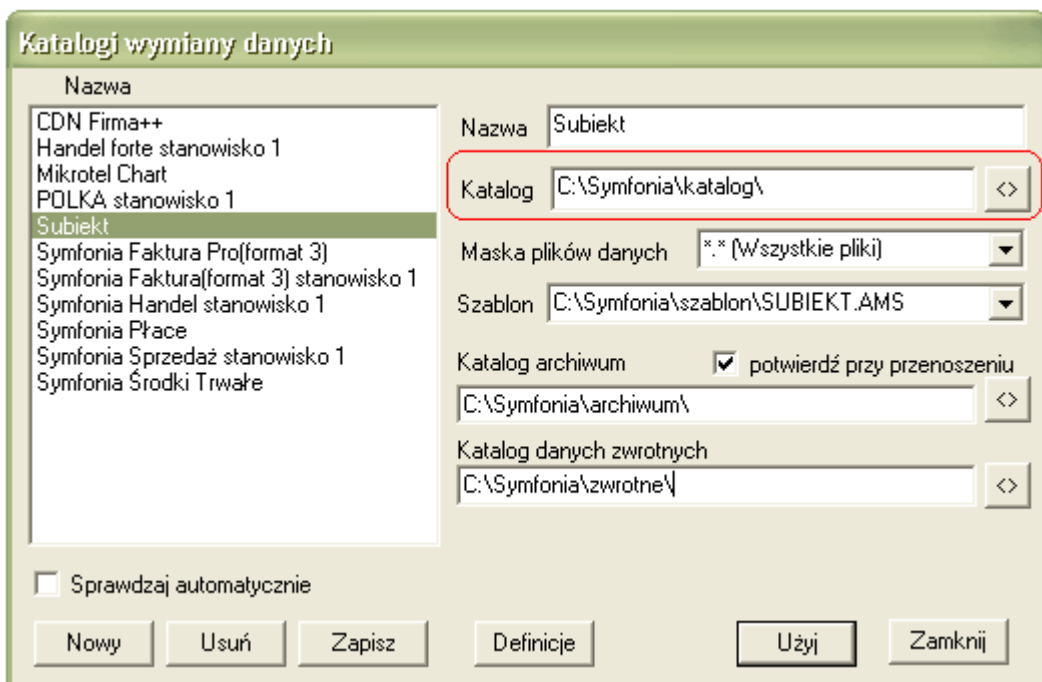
Katalogi wymiany danych

Nazwa

CDN Firma++
Handel forte stanowisko 1
Mikrotel Chart
POLKA stanowisko 1
Subiekt
Symfonia Faktura Pro(format 3)
Symfonia Faktura(format 3) stanowisko 1
Symfonia Handel stanowisko 1
Symfonia Płace
Symfonia Sprzedaż stanowisko 1
Symfonia Środki Trwałe

Nazwa Subiekt

Katalog C:\Symfonia\katalog\ <>

Maska plików danych *.* (Wszystkie pliki)

Szablon C:\Symfonia\szablon\SUBIEKT.AMS

Katalog archiwum
☑ potwierdź przy przenoszeniu
C:\Symfonia\archiwum\ <>

Katalog danych zwrotnych
C:\Symfonia\zwrotne\ <>

☐ Sprawdzaj automatycznie

Nowy Usuń Zapisz Definicje Użyj Zamknij